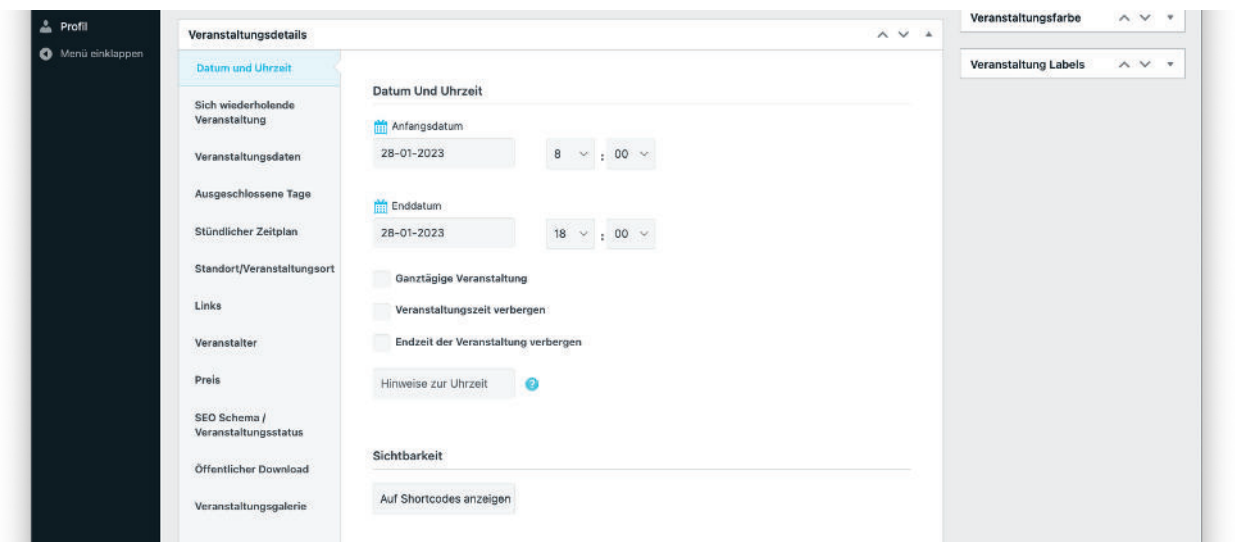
Profil

Menü einklappen

Veranstaltungsdetails

Datum und Uhrzeit

Sich wiederholende Veranstaltung

Veranstaltungsdaten

Ausgeschlossene Tage

Stündlicher Zeitplan

Standort/Veranstaltungsort

Links

Veranstalter

Preis

SEO Schema / Veranstaltungsstatus

Öffentlicher Download

Veranstaltungsgalerie

Datum Und Uhrzeit

Anfangsdatum

28-01-2023 8 : 00

Enddatum

28-01-2023 18 : 00

Ganztägige Veranstaltung

Veranstaltungszeit verbergen

Endzeit der Veranstaltung verbergen

Hinweise zur Uhrzeit

Sichtbarkeit

Auf Shortcodes anzeigen

Veranstaltungsfarbe

Veranstaltung Labels